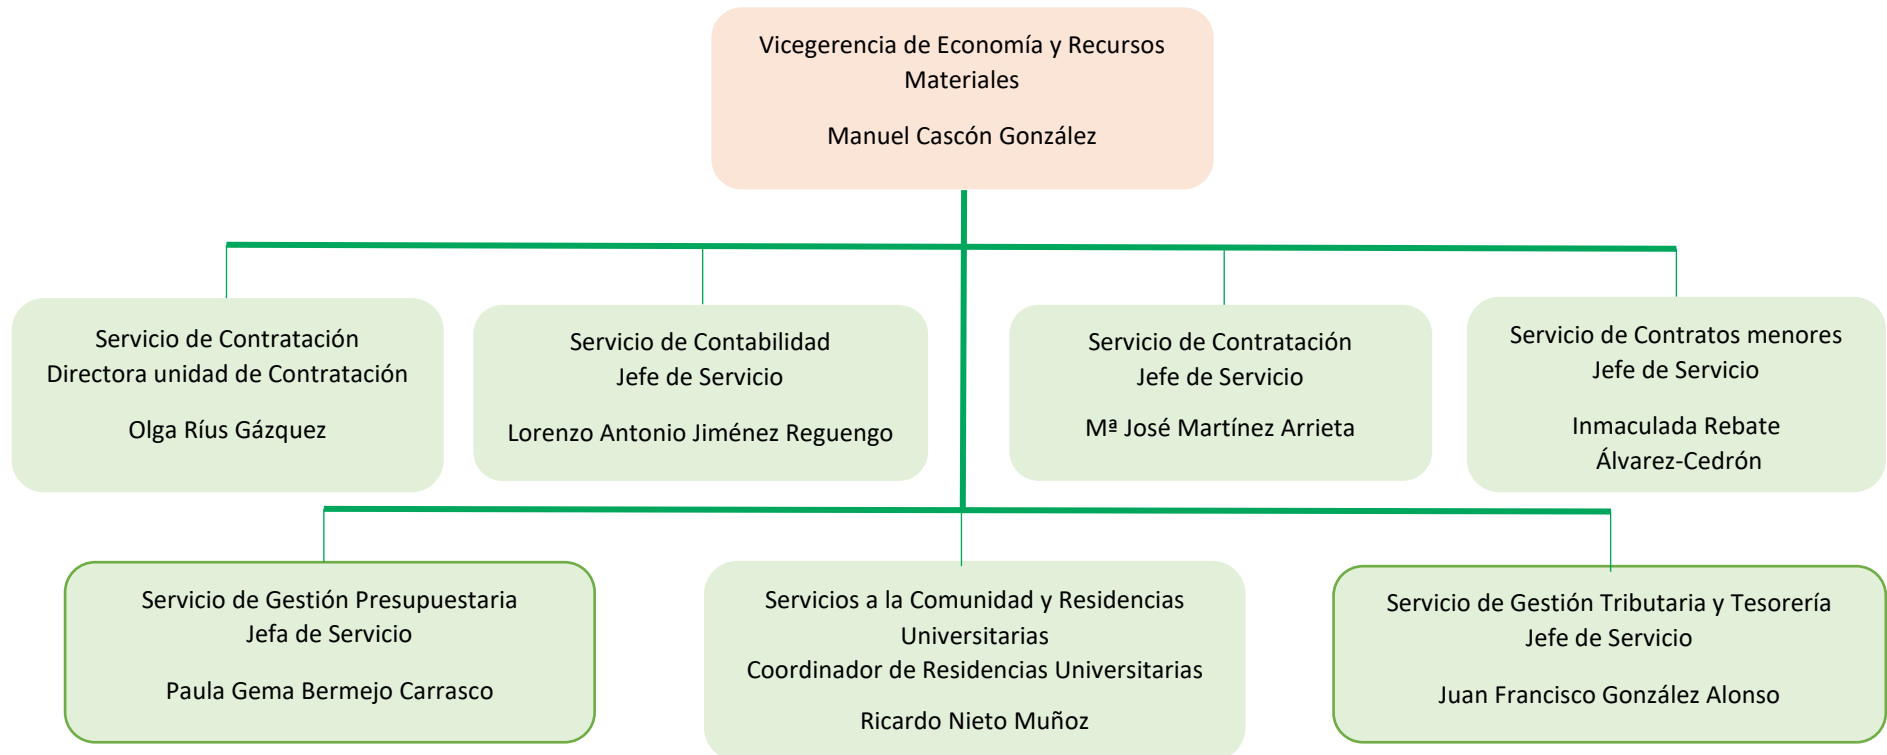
Vicegerencia de Economía y Recursos Materiales

Manuel Cascón González

Servicio de Contratación
Directora unidad de Contratación

Olga Ríus Gázquez

Servicio de Contabilidad
Jefe de Servicio

Lorenzo Antonio Jiménez Reguengo

Servicio de Contratación
Jefe de Servicio

Mª José Martínez Arrieta

Servicio de Contratos menores
Jefe de Servicio

Inmaculada Rebate Álvarez-Cedrón

Servicio de Gestión Presupuestaria
Jefa de Servicio

Paula Gema Bermejo Carrasco

Servicios a la Comunidad y Residencias Universitarias
Coordinador de Residencias Universitarias

Ricardo Nieto Muñoz

Servicio de Gestión Tributaria y Tesorería
Jefe de Servicio

Juan Francisco González Alonso